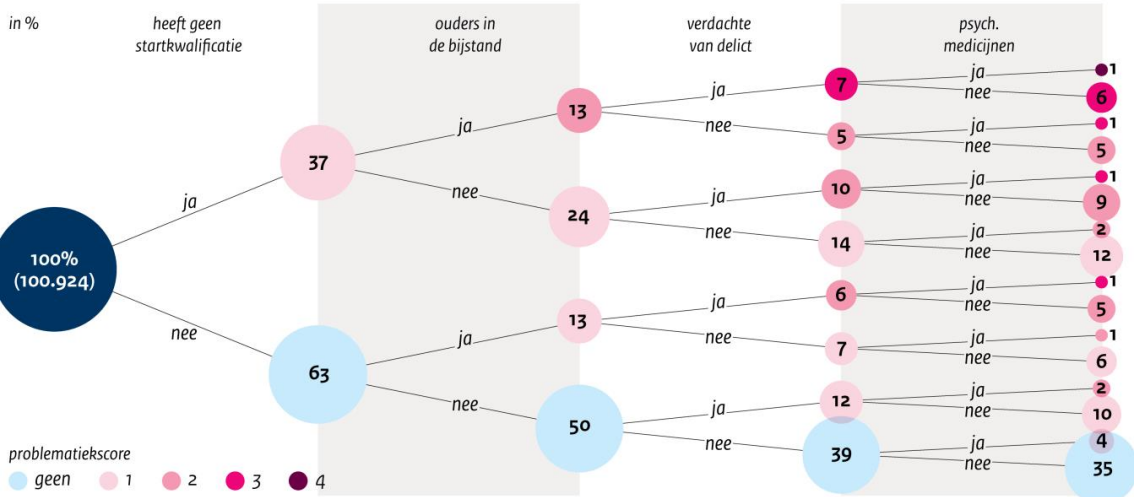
in %

heeft geen startkwalificatie

ouders in de bijstand

verdachte van delict

psych. medicijnen

100%
(100.924)

ja

nee

37

63

ja

nee

ja

nee

13

24

13

50

ja

nee

ja

nee

ja

nee

ja

nee

7

5

10

14

6

7

12

39

ja

nee

ja

nee

ja

nee

ja

nee

ja

nee

ja

nee

ja

nee

ja

nee

1

6

1

5

1

9

2

12

1

5

1

6

2

10

4

35

problematiekscore

geen 1 2 3 4